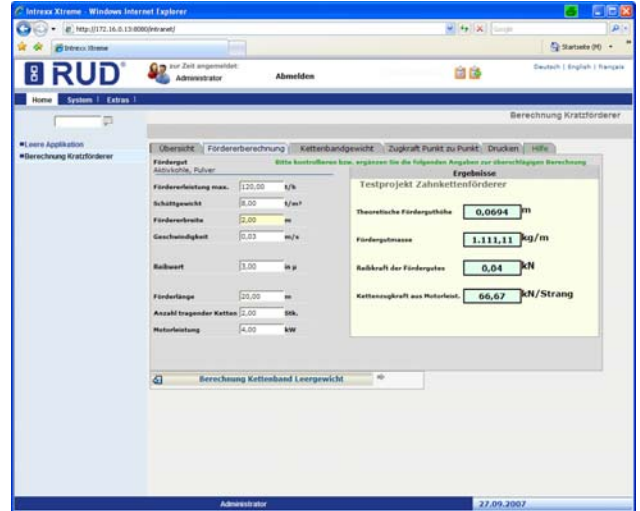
Intrexx Xtreme - Windows Internet Explorer

http://172.16.0.13:8080/intranet/

Google

Intrexx Xtreme

Startseite (H)

RUD®

zur Zeit angemeldet: Administrator

Abmelden

Deutsch | English | Français

Home | System | Extras |

Berechnung Kratzförderer

■Leere Applikation
■Berechnung Kratzförderer

Übersicht | Fördererberechnung | Kettenbandgewicht | Zugkraft Punkt zu Punkt | Drucken | Hilfe

Fördergut
Aktivkohle, Pulver

Bitte kontrollieren bzw. ergänzen Sie die folgenden Angaben zur überschlägigen Berechnung

| | | |
|---|---|---|
| Fördererleistung max. | 120,00 | t/h |
| Schüttgewicht | 8,00 | t/m³ |
| Förderbreite | 2,00 | m |
| Geschwindigkeit | 0,03 | m/s |
| Reibwert | 3,00 | in µ |
| Förderlänge | 20,00 | m |
| Anzahl tragender Ketten | 2,00 | Stk. |
| Motorleistung | 4,00 | kW |

Ergebnisse

Testprojekt Zahnkettenförderer

| | | |
|---|---|---|
| Theoretische Fördergutshöhe | 0,0694 | m |
| Fördergutmasse | 1.111,11 | kg/m |
| Reibkraft der Fördergutes | 0,04 | kN |
| Kettenzugkraft aus Motorleist. | 66,67 | kN/Strang |

Berechnung Kettenband Leergewicht

Administrator

27.09.2007